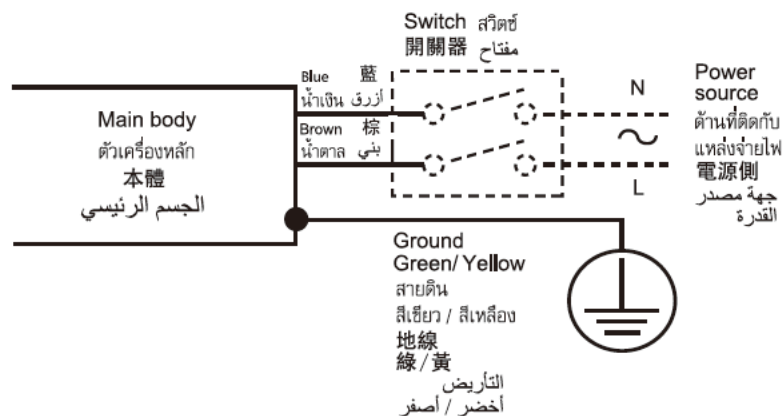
Switch สวิตช์
開關器 مفتاح

Blue 藍
น้ำเงิน أزرق

Brown 棕
น้ำตาล بني

Main body
ตัวเครื่องหลัก
本體
الجسم الرئيسي

N

L

Power source
ด้านที่ติดกับแหล่งจ่ายไฟ
電源側
جهة مصدر القدرة

Ground
Green/ Yellow
สายดิน
สีเขียว / สีเหลือง
地線
綠 / 黃
التأريض
أخضر / أصفر